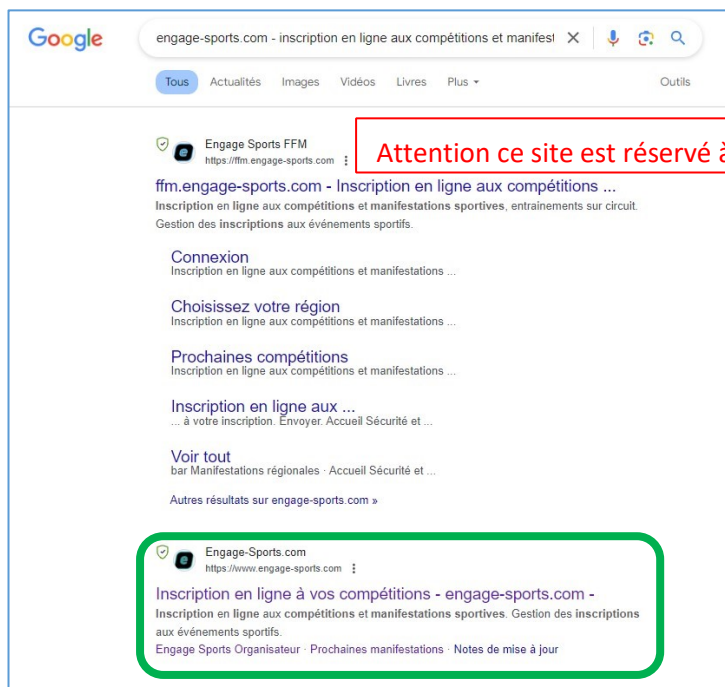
Google

engage-sports.com - inscription en ligne aux compétitions et manifest

Tous Actualités Images Vidéos Livres Plus Outils

Engage Sports FFM
https://ffm.engage-sports.com

Attention ce site est réservé à

ffm.engage-sports.com - Inscription en ligne aux compétitions ...

**Inscription en ligne** aux **compétitions** et **manifestations sportives**, entrainements sur circuit. Gestion des **inscriptions** aux événements sportifs.

Connexion
Inscription en ligne aux compétitions et manifestations ...

Choisissez votre région
Inscription en ligne aux compétitions et manifestations ...

Prochaines compétitions
Inscription en ligne aux compétitions et manifestations ...

Inscription en ligne aux ...
... à votre inscription. Envoyer. Accueil Sécurité et ...

Voir tout
bar Manifestations régionales · Accueil Sécurité et ...

Autres résultats sur engage-sports.com »

Engage-Sports.com
https://www.engage-sports.com

Inscription en ligne à vos compétitions - engage-sports.com -

**Inscription en ligne** aux **compétitions** et **manifestations sportives**. Gestion des **inscriptions** aux événements sportifs.

Engage Sports Organisateur · Prochaines manifestations · Notes de mise à jour